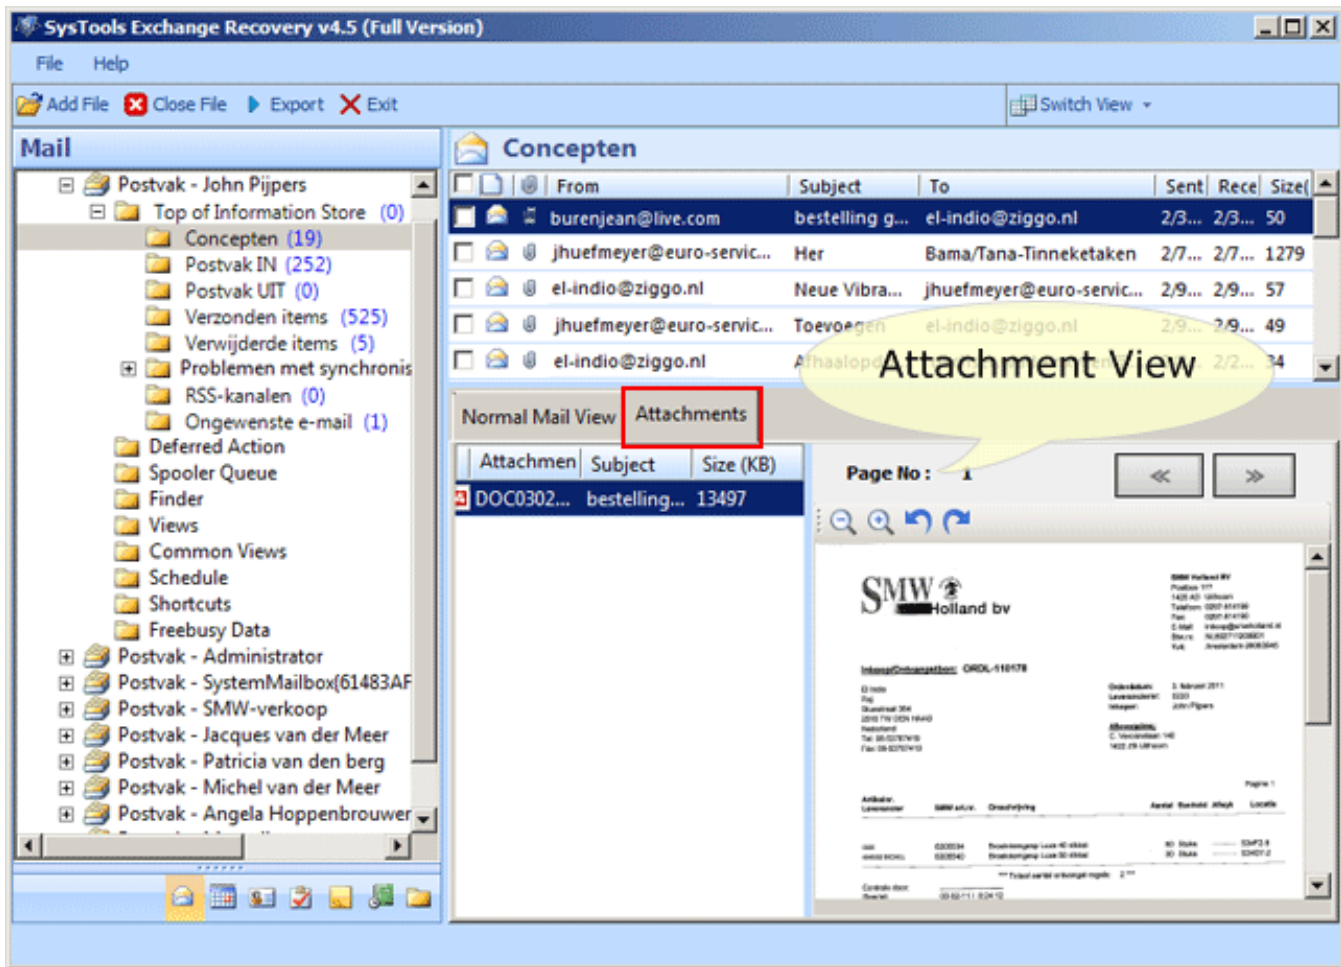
SysTools Exchange Recovery v4.5 (Full Version)

File Help

Add File Close File Export Exit Switch View

Mail

Postvak - John Pijpers
Top of Information Store (0)
Concepten (19)
Postvak IN (252)
Postvak UIT (0)
Verzonden items (525)
Verwijderde items (5)
Problemen met synchronis
RSS-kanalen (0)
Ongewenste e-mail (1)
Deferred Action
Spooler Queue
Finder
Views
Common Views
Schedule
Shortcuts
Freebusy Data
Postvak - Administrator
Postvak - SystemMailbox{61483AF
Postvak - SMW-verkoop
Postvak - Jacques van der Meer
Postvak - Patricia van den berg
Postvak - Michel van der Meer
Postvak - Angela Hoppenbrouwer

Concepten

| From | Subject | To | Sent | Rece | Size |
|---|---|---|---|---|---|
| burenjean@live.com | bestelling g... | el-indio@ziggo.nl | 2/3... | 2/3... | 50 |
| jhuefmeyer@euro-servic... | Her | Bama/Tana-Tinneketaken | 2/7... | 2/7... | 1279 |
| el-indio@ziggo.nl | Neue Vibra... | jhuefmeyer@euro-servic... | 2/9... | 2/9... | 57 |
| jhuefmeyer@euro-servic... | Toevoegen | el-indio@ziggo.nl | 2/9... | 2/9... | 49 |
| el-indio@ziggo.nl | Afhaalopd | | 2/2... | | 34 |

Attachment View

Normal Mail View Attachments

| Attachmen | Subject | Size (KB) |
|---|---|---|
| DOC0302... | bestelling... | 13497 |

Page No : 1

SMW Holland bv

Inkoop/Ontvangstbon: ORDL-110178